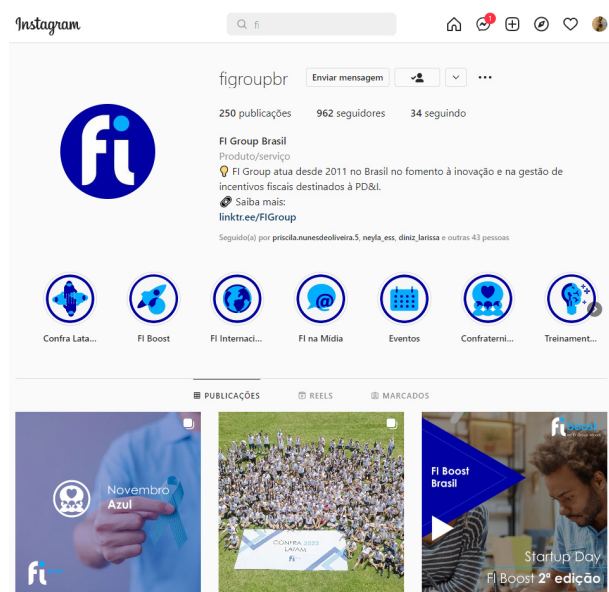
Instagram

fi

1

fi

figroupbr

Enviar mensagem

250 publicações 962 seguidores 34 seguindo

FI Group Brasil
Produto/serviço
💡 FI Group atua desde 2011 no Brasil no fomento à inovação e na gestão de incentivos fiscais destinados à PD&I.
📎 Saiba mais:
linktr.ee/FIGroup

Seguido(a) por priscila.nunesdeoliveira.5, neyla_ess, diniz_larissa e outras 43 pessoas

Confra Lata... FI Boost FI Internaci... FI na Mídia Eventos Confraterni... Treinament...

PUBLICAÇÕES REELS MARCADOS

Novembro Azul

fi

CONFRA 2023 LATAM

fi

FI Boost Brasil

fi boost

Startup Day
FI Boost 2ª edição